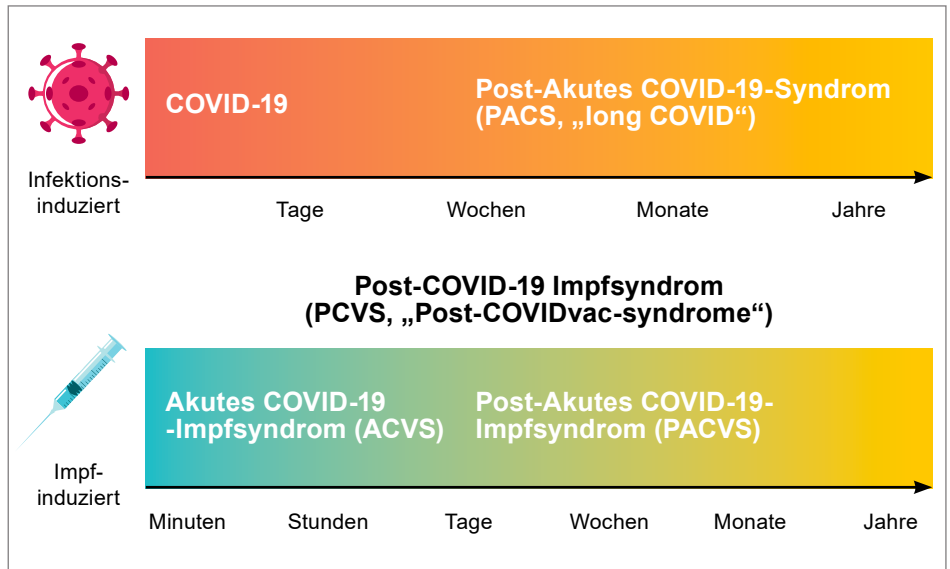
Infektions-induziert

COVID-19

Post-Akutes COVID-19-Syndrom (PACS, „long COVID“)

Tage Wochen Monate Jahre

Post-COVID-19 Impfsyndrom (PCVS, „Post-COVIDvac-syndrome“)

Impf-induziert

Akutes COVID-19 -Impfsyndrom (ACVS)

Post-Akutes COVID-19-Impfsyndrom (PACVS)

Minuten Stunden Tage Wochen Monate Jahre